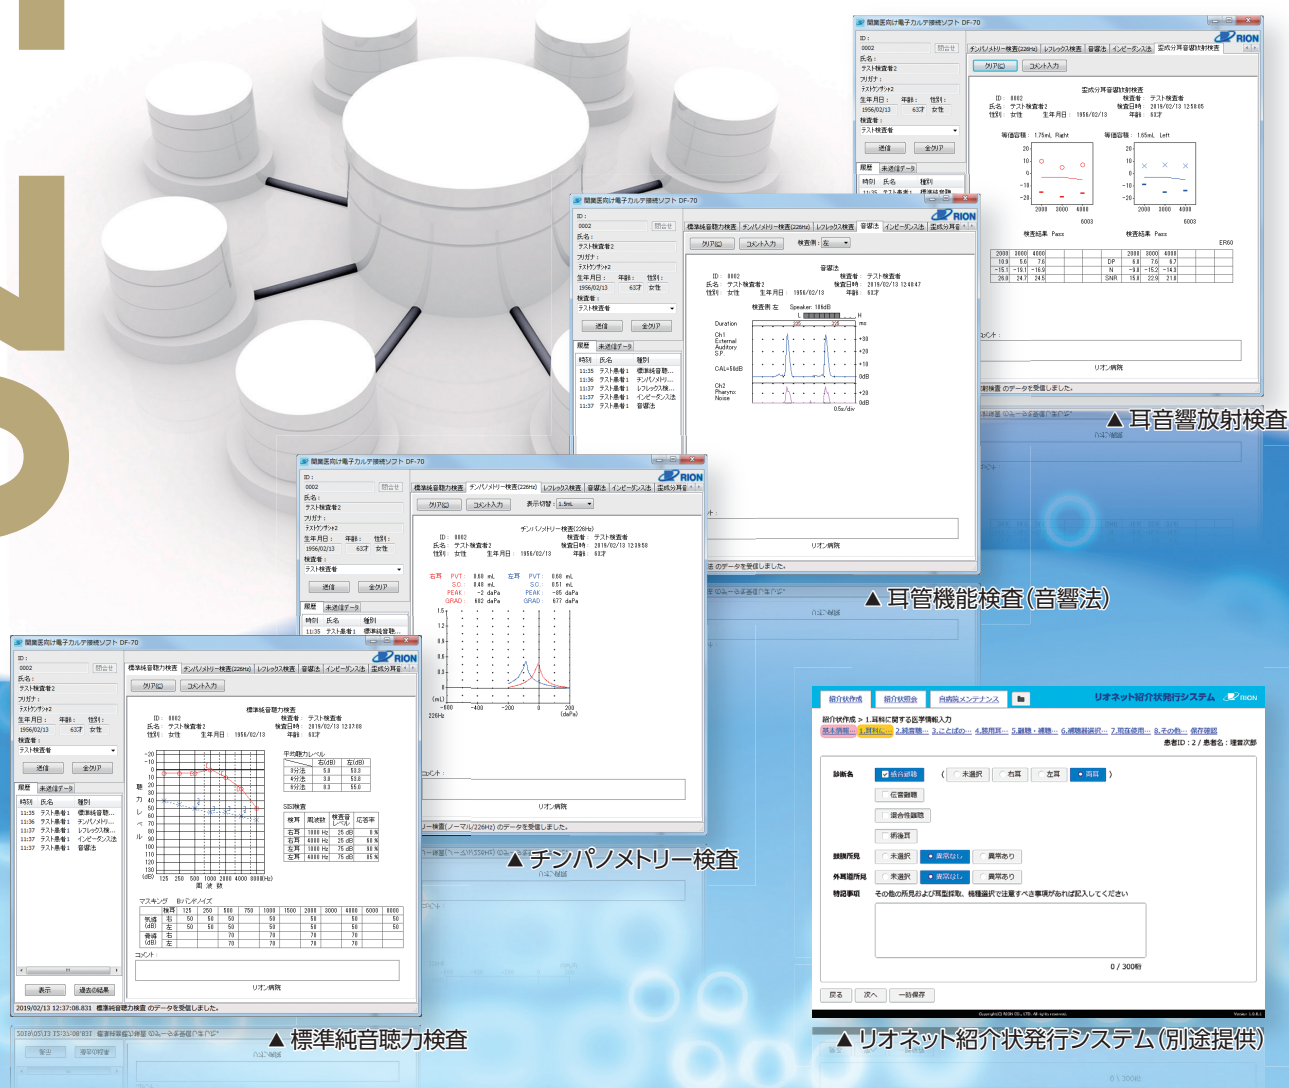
▲耳音響放射検査

▲耳管機能検査(音響法)

▲チンパノメトリー検査

▲標準純音聴力検査

▲リオネット紹介状発行システム(別途提供)

開業医向け電子カルテ接続ソフト DF-70

RION

クリア(C)　コメント入力

リオン病院

紹介状作成　紹介状照会　自病院メンテナンス

リオネット紹介状発行システム

紹介状作成 > 1.耳科に関する医学情報入力

患者ID : 2 / 患者名 : 理音次郎

診断名

感音難聴

未選択　右耳　左耳　両耳

伝音難聴

混合性難聴

術後耳

鼓膜所見

未選択　異常なし　異常あり

外耳道所見

未選択　異常なし　異常あり

特記事項

その他の所見および既往歴、機種選択で注意すべき事項があれば記入してください

0 / 300桁

戻る　次へ　一時保存

2019/02/13 12:37:06.831 標準純音聴力検査 のデータを受信しました。